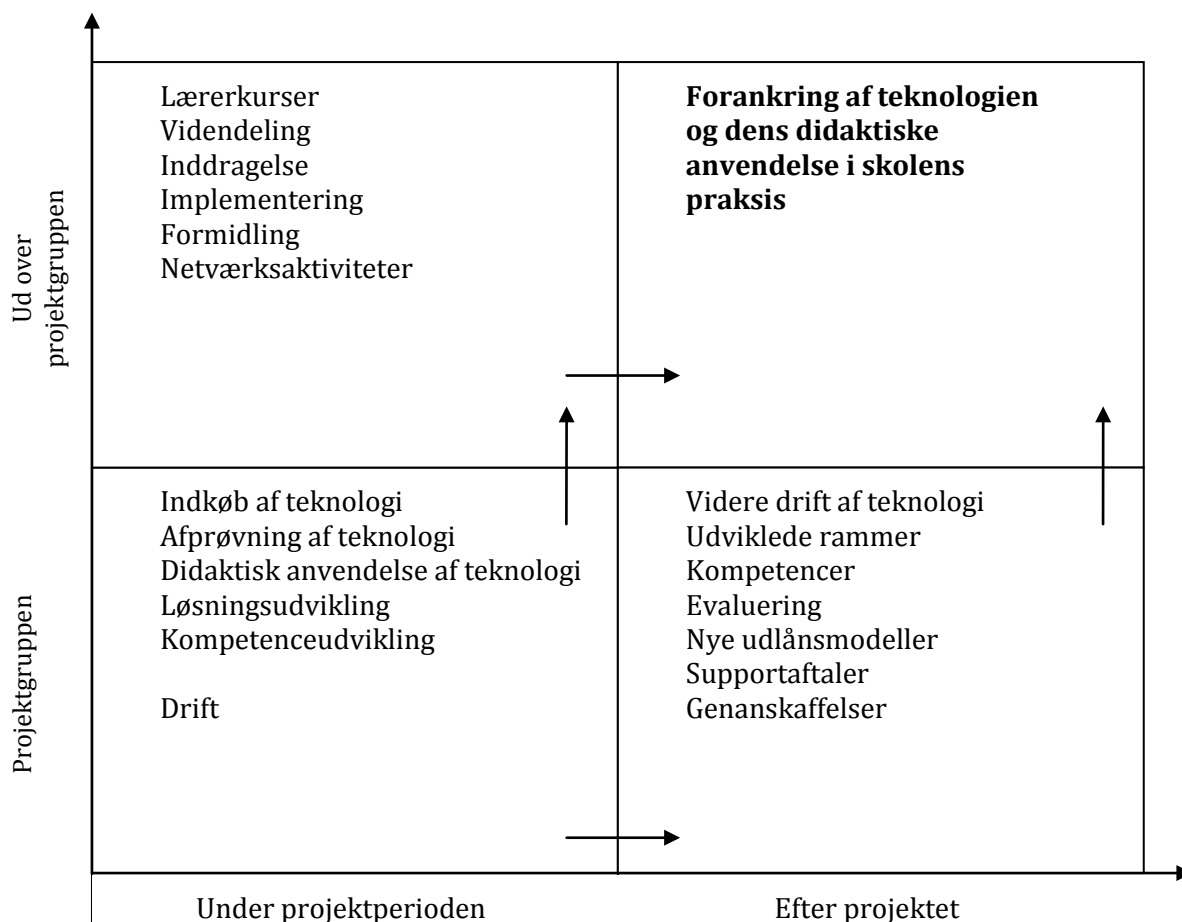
Ud over projektgruppen

| | |
|---|---|
| Lærerkurser<br>Videndeling<br>Inddragelse<br>Implementering<br>Formidling<br>Netværksaktiviteter | **Forankring af teknologien og dens didaktiske anvendelse i skolens praksis** |
| Indkøb af teknologi<br>Afprøvning af teknologi<br>Didaktisk anvendelse af teknologi<br>Løsningsudvikling<br>Kompetenceudvikling<br><br>Drift | Videre drift af teknologi<br>Udviklede rammer<br>Kompetencer<br>Evaluering<br>Nye udlånsmodeller<br>Supportaftaler<br>Genanskaffelser |

Projektgruppen

Under projektperioden

Efter projektet